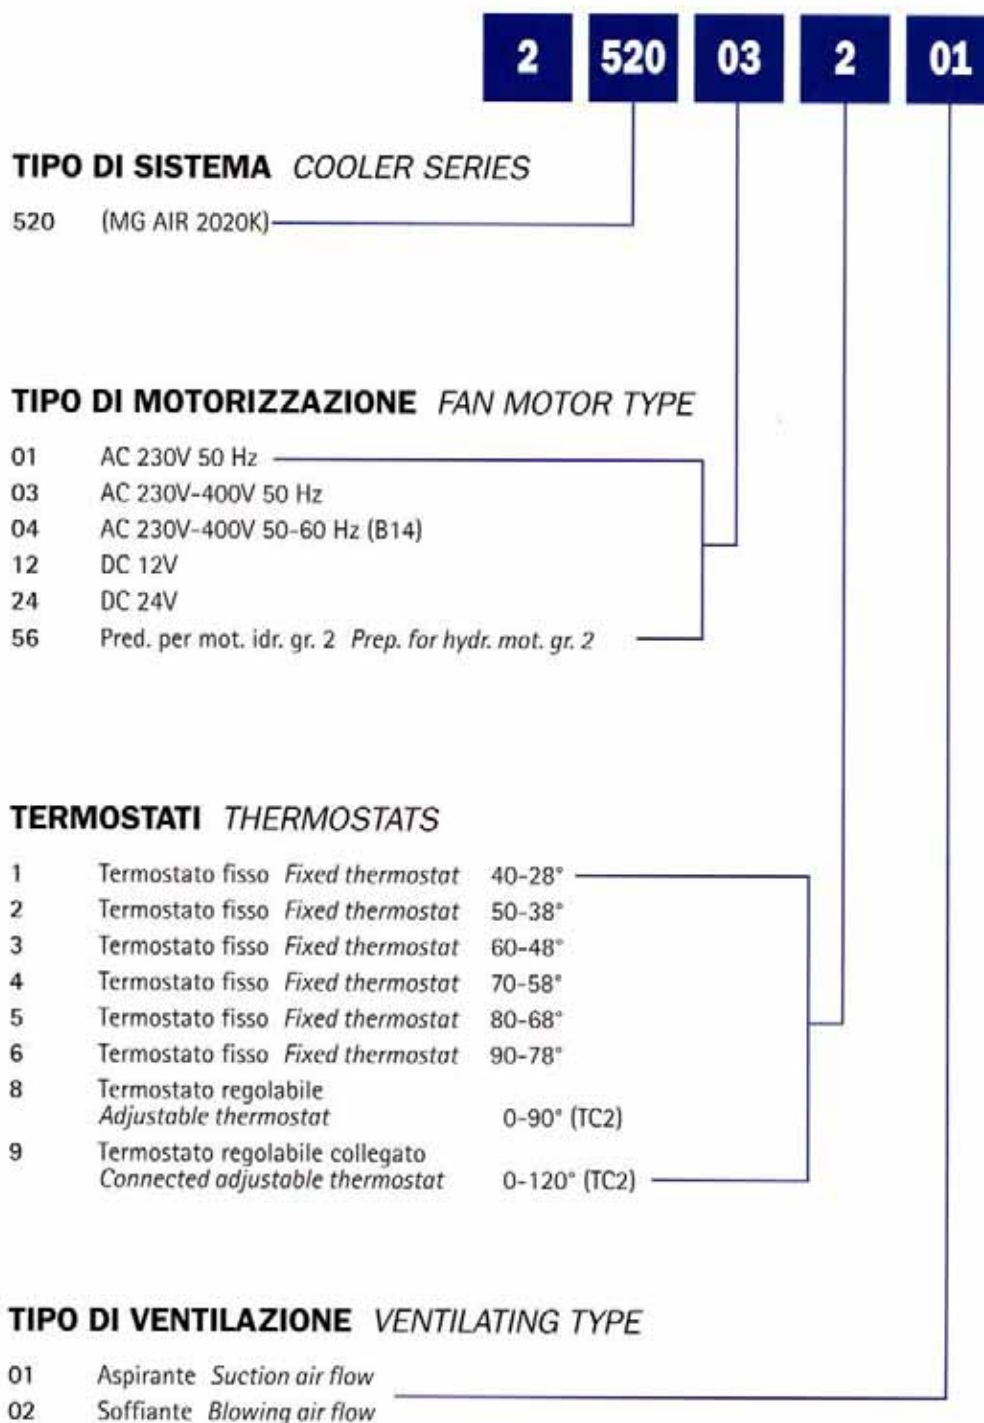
2 520 03 2 01

**TIPO DI SISTEMA** *COOLER SERIES*

520 (MG AIR 2020K)

**TIPO DI MOTORIZZAZIONE** *FAN MOTOR TYPE*

01 AC 230V 50 Hz
03 AC 230V-400V 50 Hz
04 AC 230V-400V 50-60 Hz (B14)
12 DC 12V
24 DC 24V
56 Pred. per mot. idr. gr. 2 *Prep. for hydr. mot. gr. 2*

**TERMOSTATI** *THERMOSTATS*

1 Termostato fisso *Fixed thermostat* 40-28°
2 Termostato fisso *Fixed thermostat* 50-38°
3 Termostato fisso *Fixed thermostat* 60-48°
4 Termostato fisso *Fixed thermostat* 70-58°
5 Termostato fisso *Fixed thermostat* 80-68°
6 Termostato fisso *Fixed thermostat* 90-78°
8 Termostato regolabile *Adjustable thermostat* 0-90° (TC2)
9 Termostato regolabile collegato *Connected adjustable thermostat* 0-120° (TC2)

**TIPO DI VENTILAZIONE** *VENTILATING TYPE*

01 Aspirante *Suction air flow*
02 Soffiante *Blowing air flow*